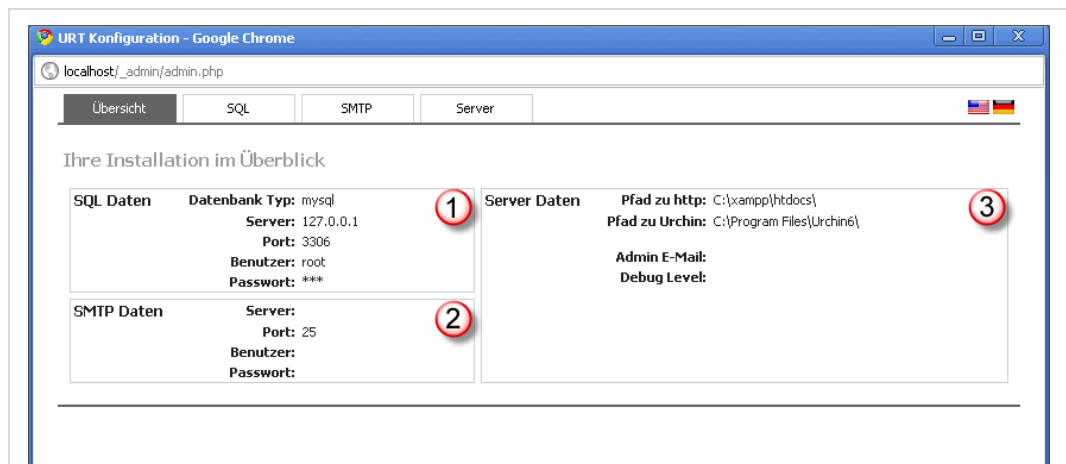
URT Konfiguration - Google Chrome

localhost/_admin/admin.php

Übersicht | SQL | SMTP | Server

Ihre Installation im Überblick

SQL Daten
Datenbank Typ: mysql
Server: 127.0.0.1
Port: 3306
Benutzer: root
Passwort: ***

1

SMTP Daten
Server:
Port: 25
Benutzer:
Passwort:

2

Server Daten
Pfad zu http: C:\xampp\htdocs\
Pfad zu Urchin: C:\Program Files\Urchin6\
Admin E-Mail:
Debug Level:

3